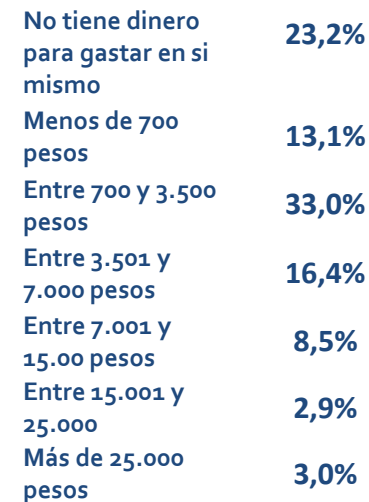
| | |
|---|---|
| No tiene dinero para gastar en si mismo | 23,2% |
| Menos de 700 pesos | 13,1% |
| Entre 700 y 3.500 pesos | 33,0% |
| Entre 3.501 y 7.000 pesos | 16,4% |
| Entre 7.001 y 15.00 pesos | 8,5% |
| Entre 15.001 y 25.000 | 2,9% |
| Más de 25.000 pesos | 3,0% |